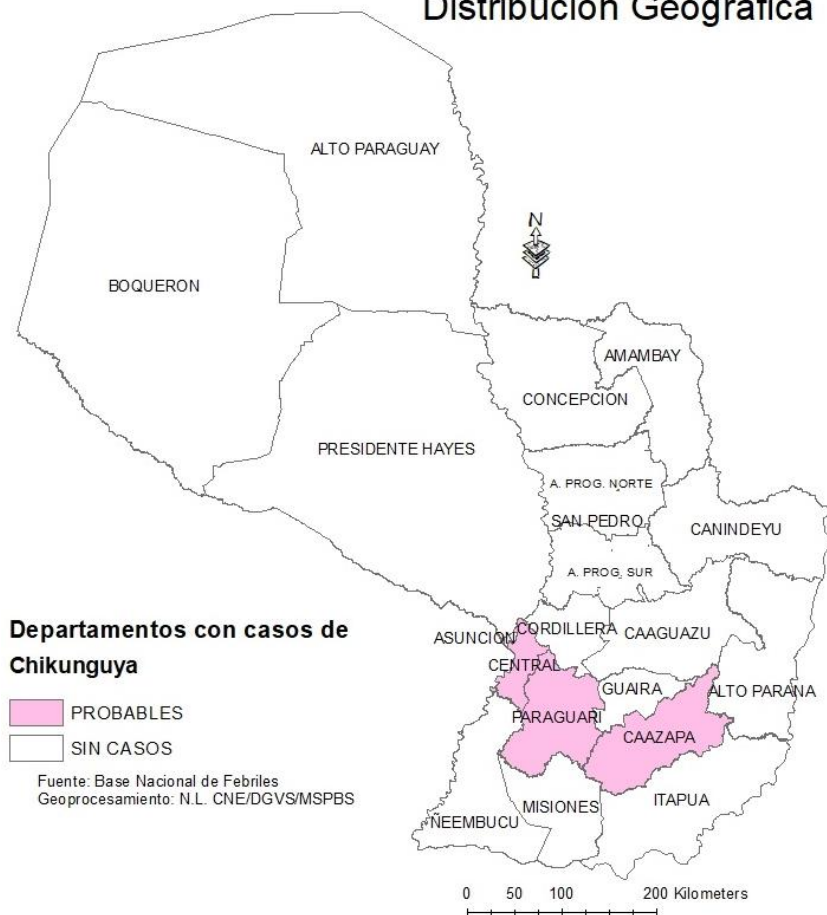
Distribución Geográfica

ALTO PARAGUAY

N

BOQUERON

AMAMBAY

CONCEPCION

PRESIDENTE HAYES

A. PROG. NORTE

SAN PEDRO

CANINDEYU

A. PROG. SUR

Departamentos con casos de Chikunguya

ASUNCION

CORDILLERA

CAAGUAZU

CENTRAL

GUAIRA

ALTO PARANA

PROBABLES

PARAGUARI

SIN CASOS

CAAZAPA

Fuente: Base Nacional de Febriles
Geoprocesamiento: N.L. CNE/DGVS/MSPBS

MISIONES

ITAPUA

ÑEEMBUCU

0 50 100 200 Kilometers